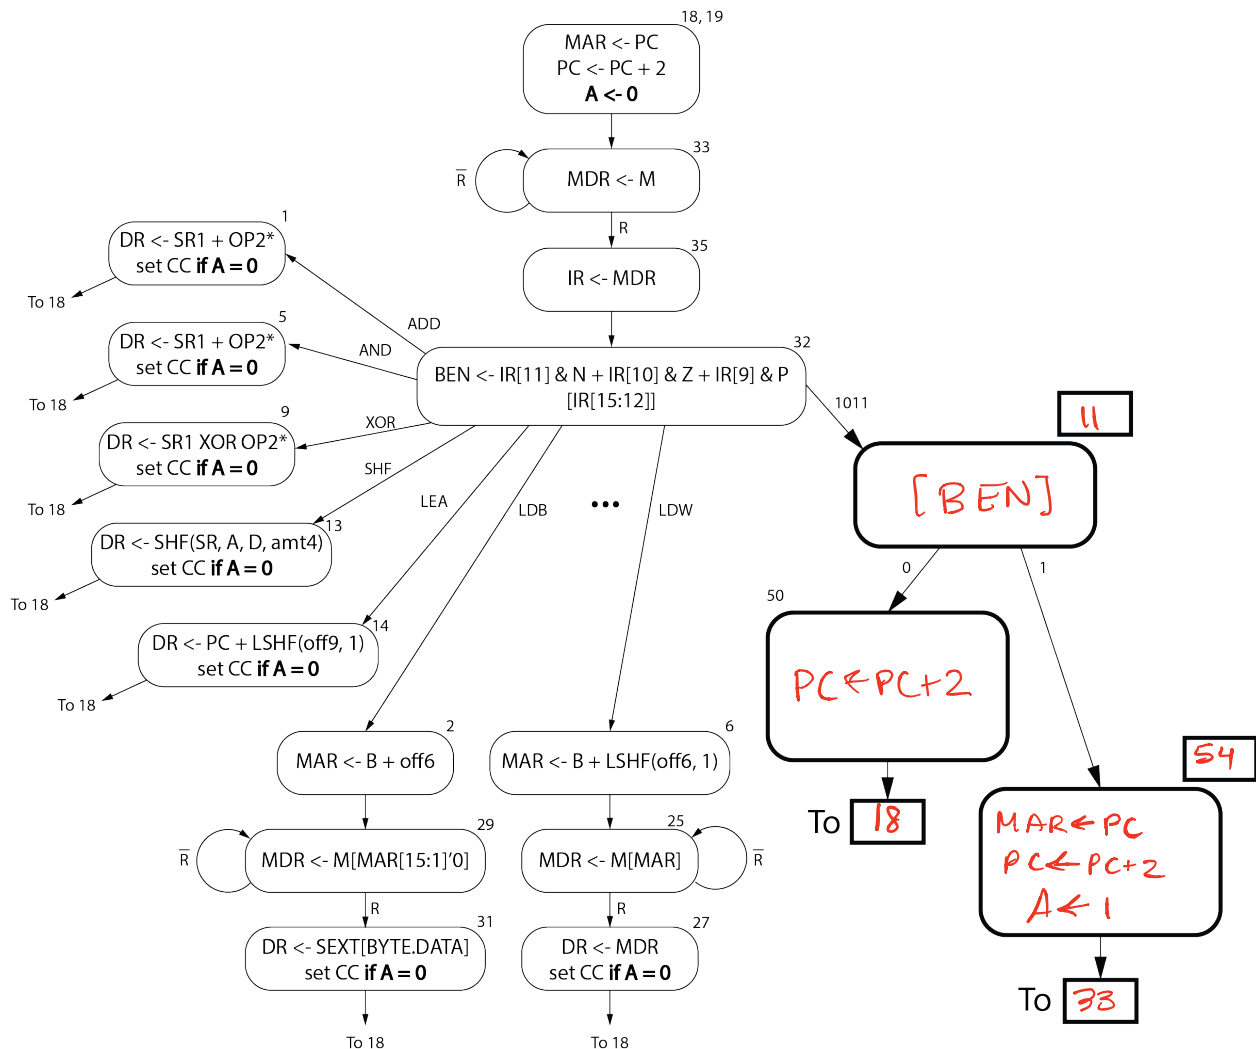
18, 19
MAR <- PC
PC <- PC + 2
**A <- 0**

33
$\overline{R}$
MDR <- M

R

35
IR <- MDR

32
BEN <- IR[11] & N + IR[10] & Z + IR[9] & P
[IR[15:12]]

1
DR <- SR1 + OP2*
set CC **if A = 0**
To 18

ADD

5
DR <- SR1 + OP2*
set CC **if A = 0**
To 18

AND

9
DR <- SR1 XOR OP2*
set CC **if A = 0**
To 18

XOR

SHF

13
DR <- SHF(SR, A, D, amt4)
set CC **if A = 0**
To 18

LEA

14
DR <- PC + LSHF(off9, 1)
set CC **if A = 0**
To 18

LDB

•••

LDW

2
MAR <- B + off6

29
$\overline{R}$
MDR <- M[MAR[15:1]'0]

R

31
DR <- SEXT[BYTE.DATA]
set CC **if A = 0**
To 18

6
MAR <- B + LSHF(off6, 1)

25
MDR <- M[MAR]
$\overline{R}$

R

27
DR <- MDR
set CC **if A = 0**
To 18

1011

11
[BEN]

0

1

50
PC←PC+2
To 18

54
MAR←PC
PC←PC+2
A←1
To 33